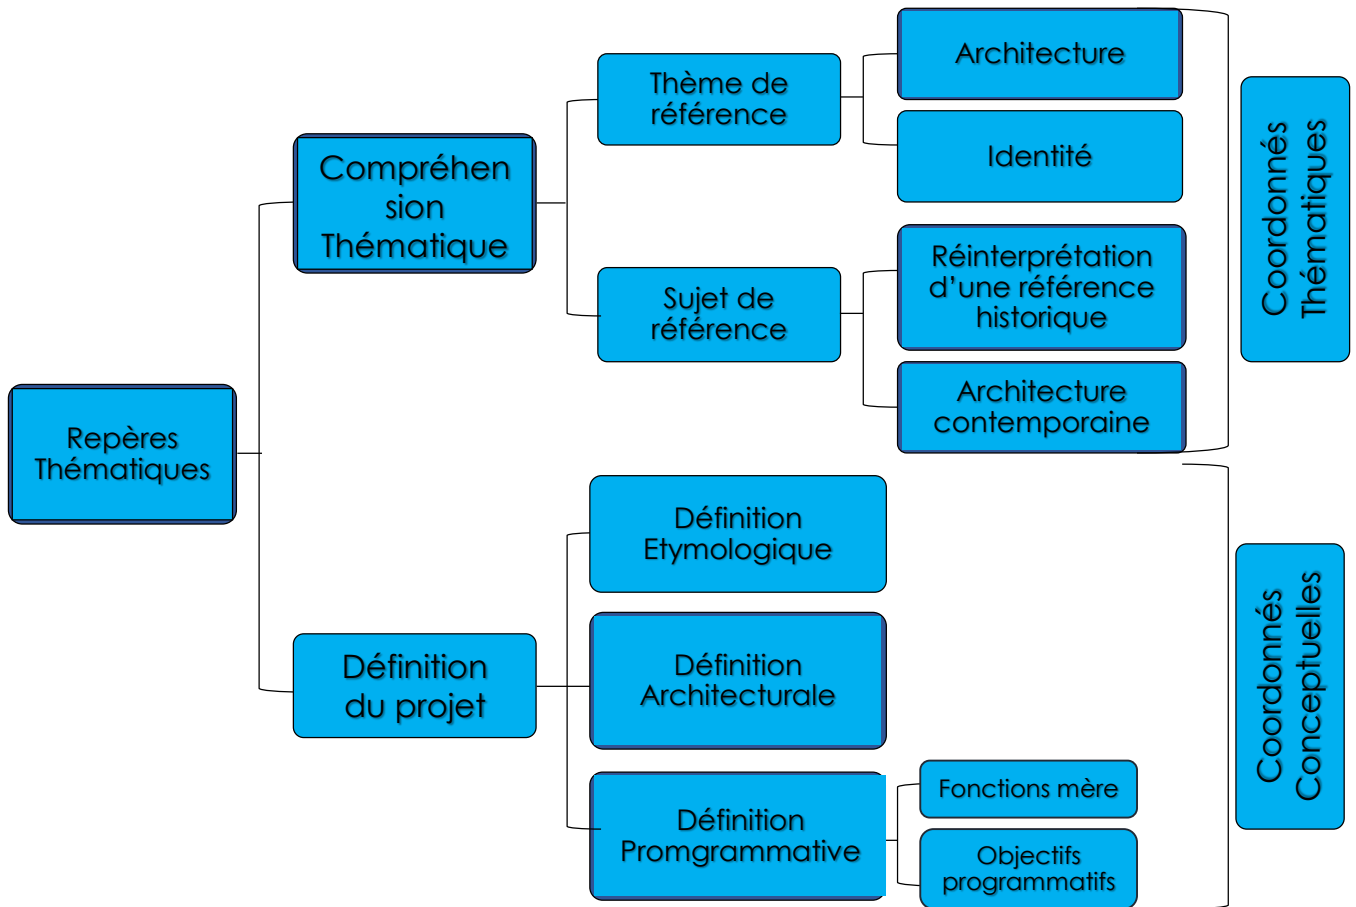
Repères Thématiques

Compréhension Thématique

Thème de référence

Architecture

Identité

Sujet de référence

Réinterprétation d’une référence historique

Architecture contemporaine

Coordonnés Thématiques

Définition du projet

Définition Etymologique

Définition Architecturale

Définition Promgrammative

Fonctions mère

Objectifs programmatifs

Coordonnés Conceptuelles